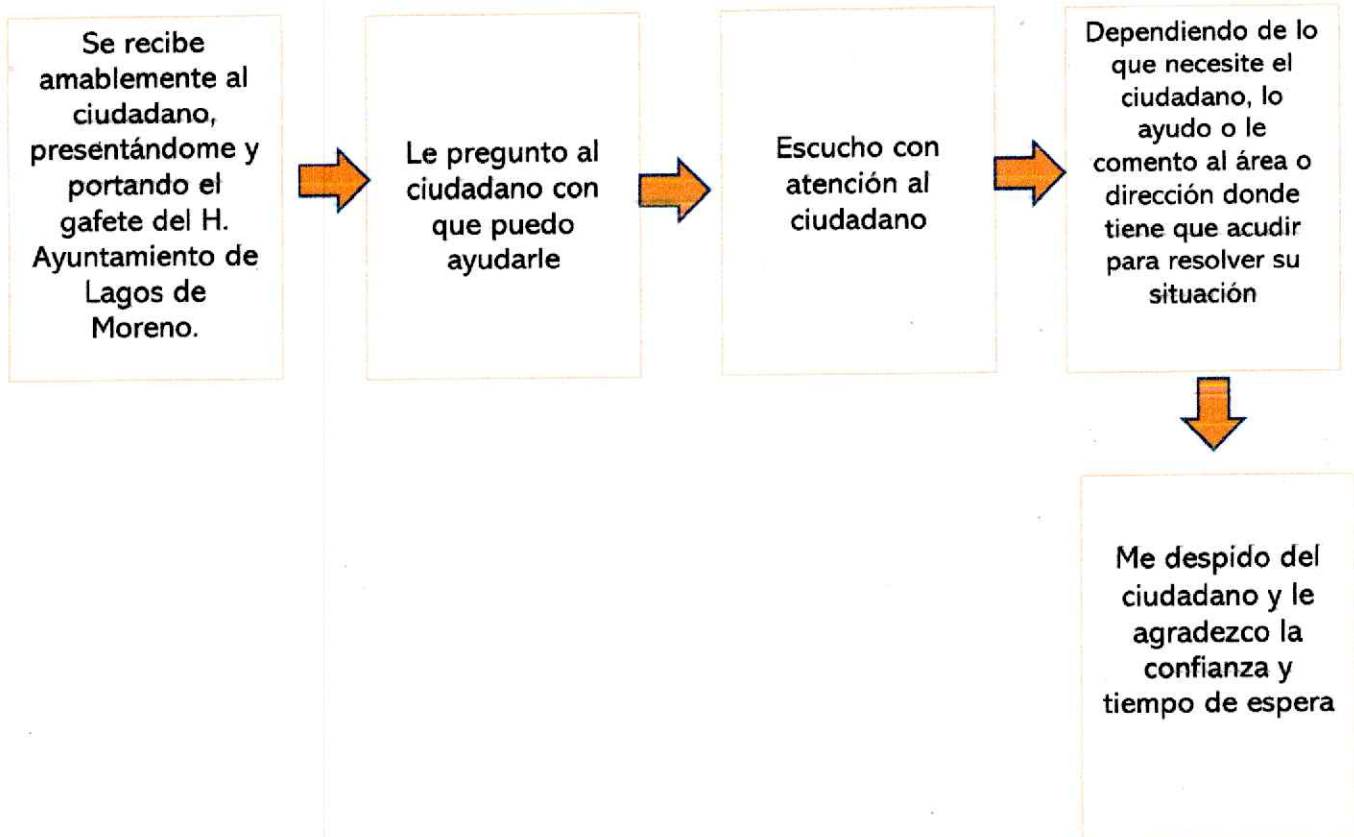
Se recibe amablemente al ciudadano, presentándome y portando el gafete del H. Ayuntamiento de Lagos de Moreno.

Le pregunto al ciudadano con que puedo ayudarle

Escucho con atención al ciudadano

Dependiendo de lo que necesite el ciudadano, lo ayudo o le comento al área o dirección donde tiene que acudir para resolver su situación

Me despido del ciudadano y le agradezco la confianza y tiempo de espera